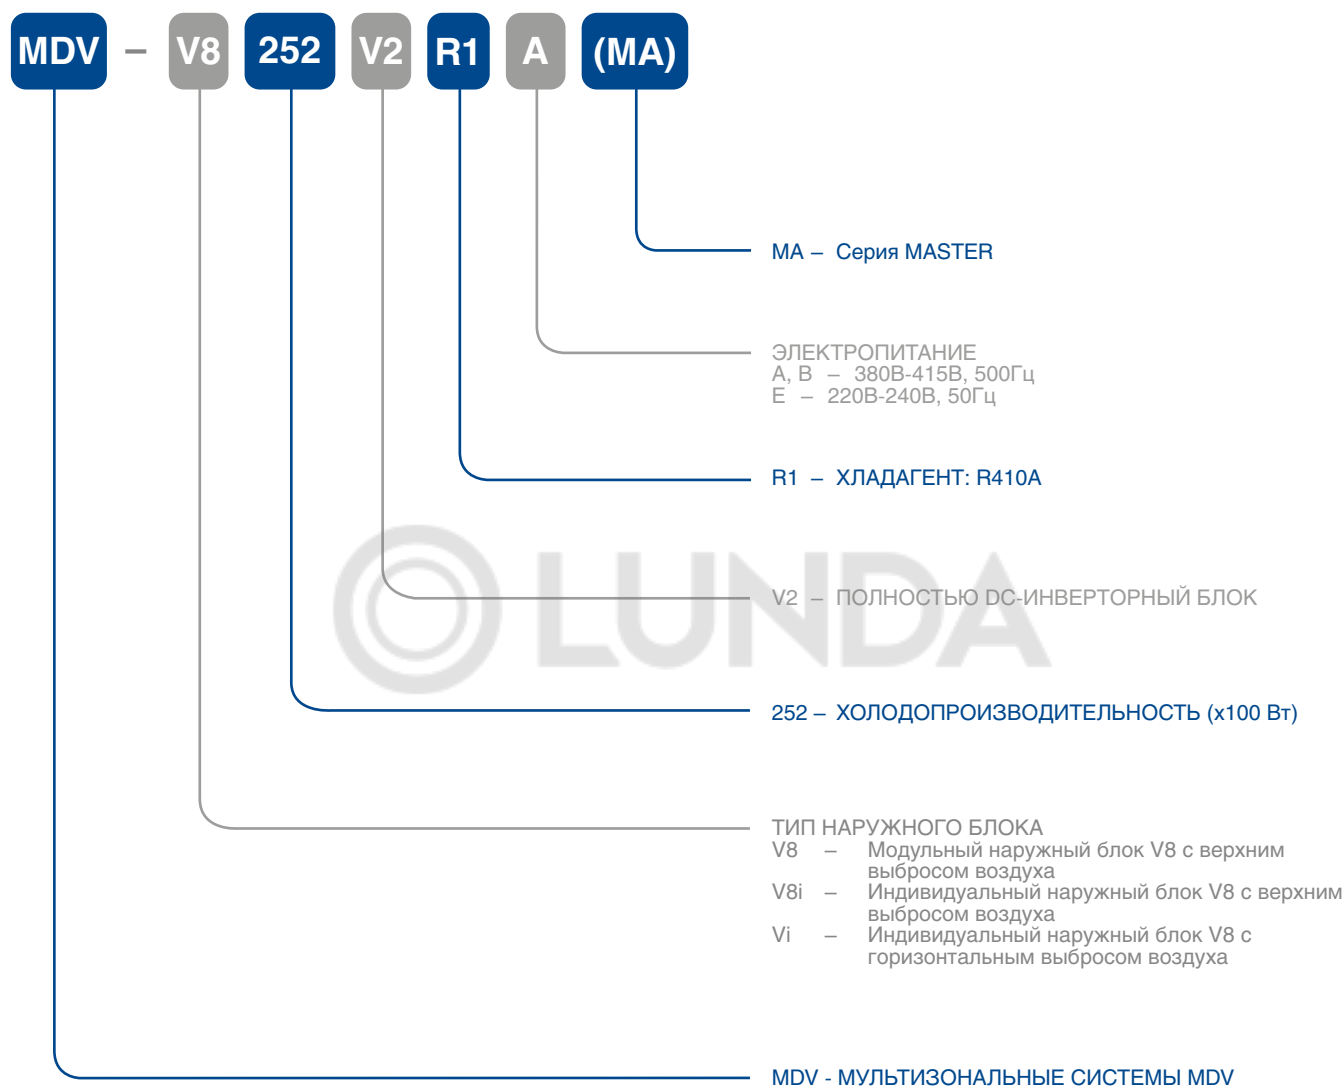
MDV – V8 252 V2 R1 A (MA)

MA – Серия MASTER

ЭЛЕКТРОПИТАНИЕ
A, B – 380В-415В, 500Гц
E – 220В-240В, 50Гц

R1 – ХЛАДАГЕНТ: R410A

V2 – ПОЛНОСТЬЮ DC-ИНВЕРТОРНЫЙ БЛОК

LUNDA

252 – ХОЛОДОПРОИЗВОДИТЕЛЬНОСТЬ (x100 Вт)

ТИП НАРУЖНОГО БЛОКА
V8 – Модульный наружный блок V8 с верхним выбросом воздуха
V8i – Индивидуальный наружный блок V8 с верхним выбросом воздуха
Vi – Индивидуальный наружный блок V8 с горизонтальным выбросом воздуха

MDV - МУЛЬТИЗОНАЛЬНЫЕ СИСТЕМЫ MDV